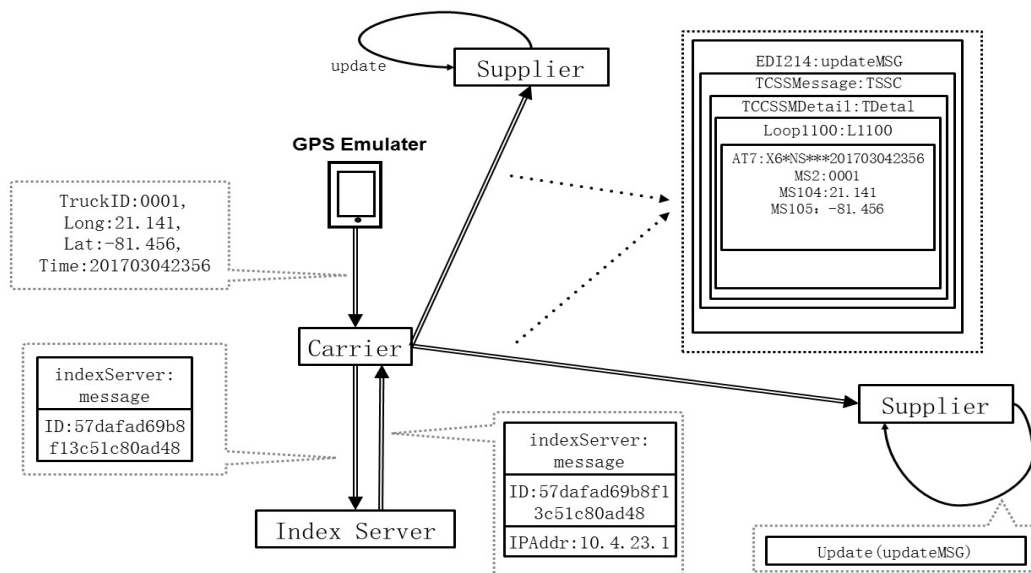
update

Supplier

GPS Emulater

TruckID:0001,
Long:21.141,
Lat:-81.456,
Time:201703042356

EDI214:updateMSG
TCSSMessage:TSSC
TCCSSMDetail:TDetal
Loop1100:L1100
AT7:X6*NS***201703042356
MS2:0001
MS104:21.141
MS105: -81.456

Carrier

indexServer:
message
ID:57dafad69b8
f13c51c80ad48

Supplier

indexServer:
message
ID:57dafad69b8f1
3c51c80ad48
IPAddr:10.4.23.1

Index Server

Update(updateMSG)